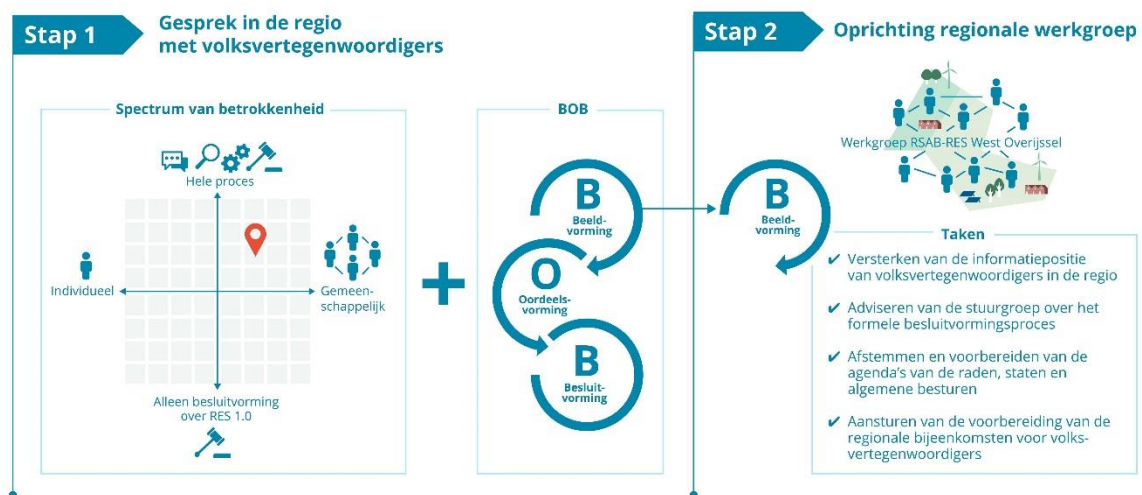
Stap 1

Gesprek in de regio met volksvertegenwoordigers

Spectrum van betrokkenheid

Hele proces

Individueel

Gemeenschappelijk

Alleen besluitvorming over RES 1.0

BOB

B
Beeldvorming

O
Oordeelsvorming

B
Besluitvorming

Stap 2

Oprichting regionale werkgroep

Werkgroep RSAB-RES West Overijssel

B
Beeldvorming

Taken

✔ Versterken van de informatiepositie van volksvertegenwoordigers in de regio

✔ Adviseren van de stuurgroep over het formele besluitvormingsproces

✔ Afstemmen en voorbereiden van de agenda's van de raden, staten en algemene besturen

✔ Aansturen van de voorbereiding van de regionale bijeenkomsten voor volksvertegenwoordigers